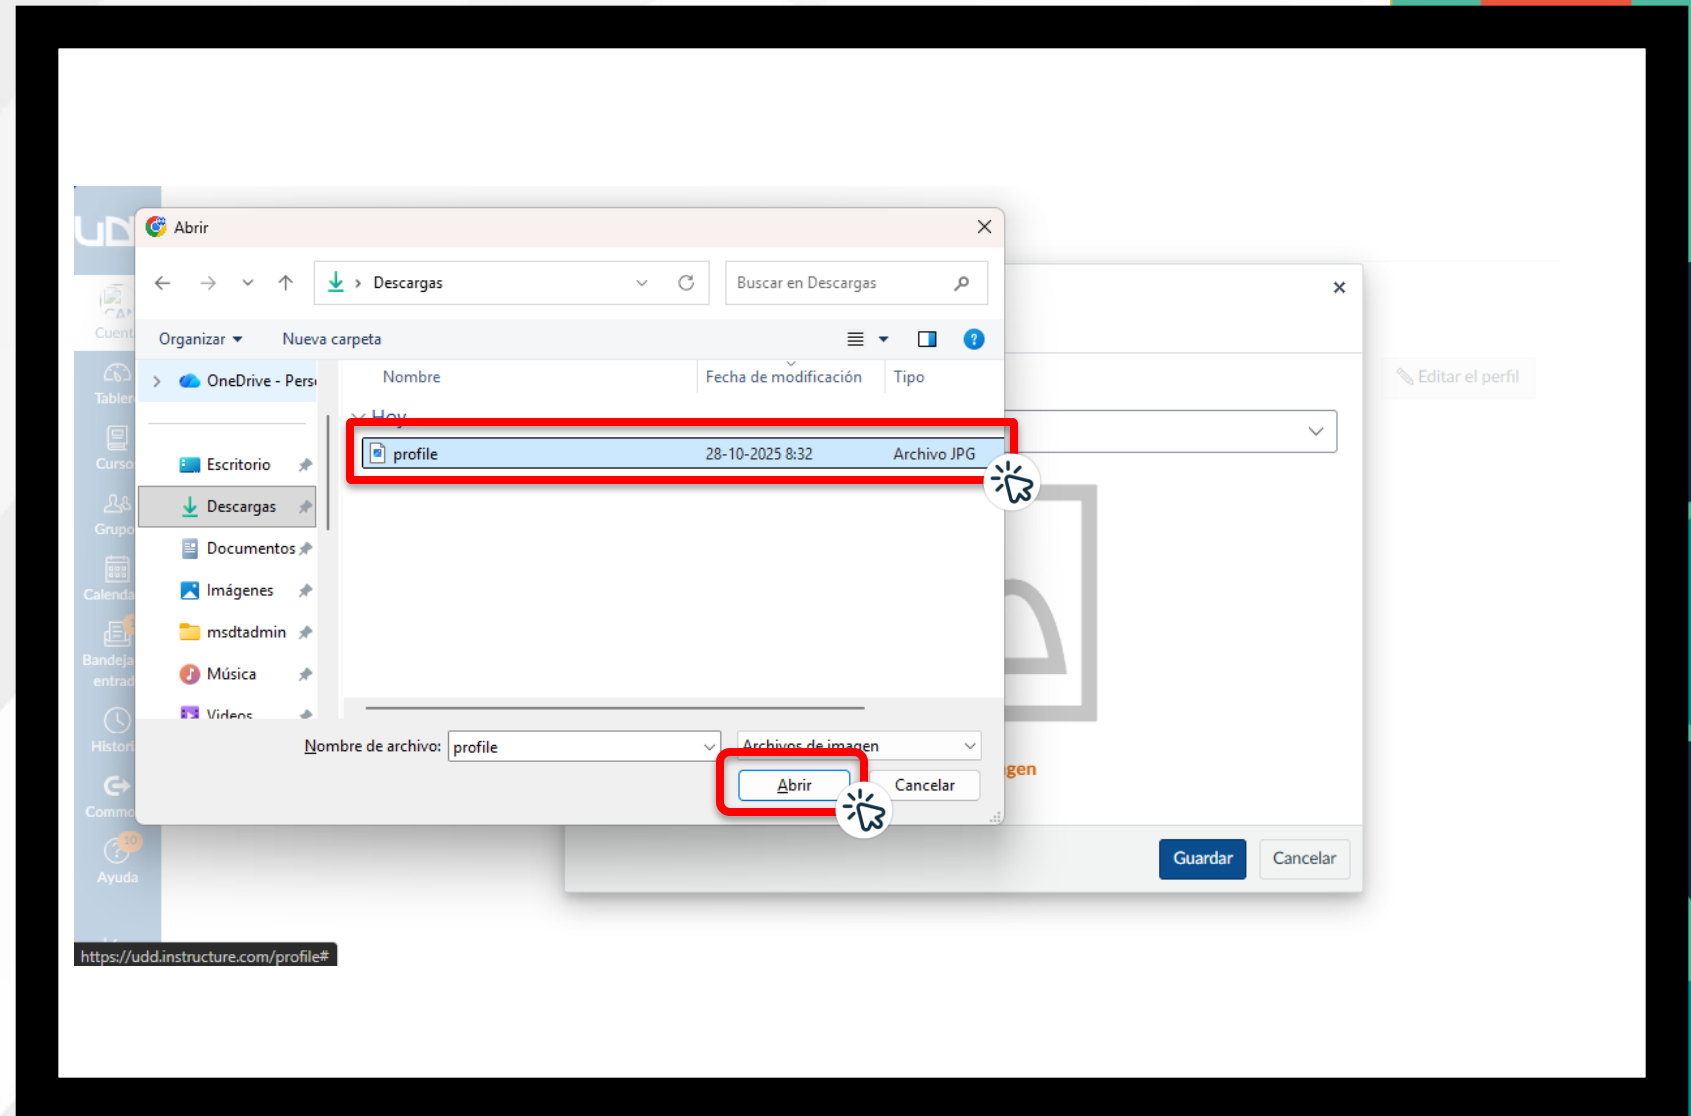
Abrir

Descargas

Buscar en Descargas

Organizar ▾ Nueva carpeta

OneDrive - Pers

Escritorio
Descargas
Documentos
Imágenes
msdtadmin
Música
Videos

| Nombre | Fecha de modificación | Tipo |
|---|---|---|
| Hoy | | |
| profile | 28-10-2025 8:32 | Archivo JPG |

Nombre de archivo: profile

Archivos de imagen

Abrir Cancelar

Cuenta
Tablero
Cursos
Grupos
Calendario
Bandeja de entrada
Historial
Commons
Ayuda

Editar el perfil

gen

Guardar Cancelar

https://udd.instructure.com/profile#